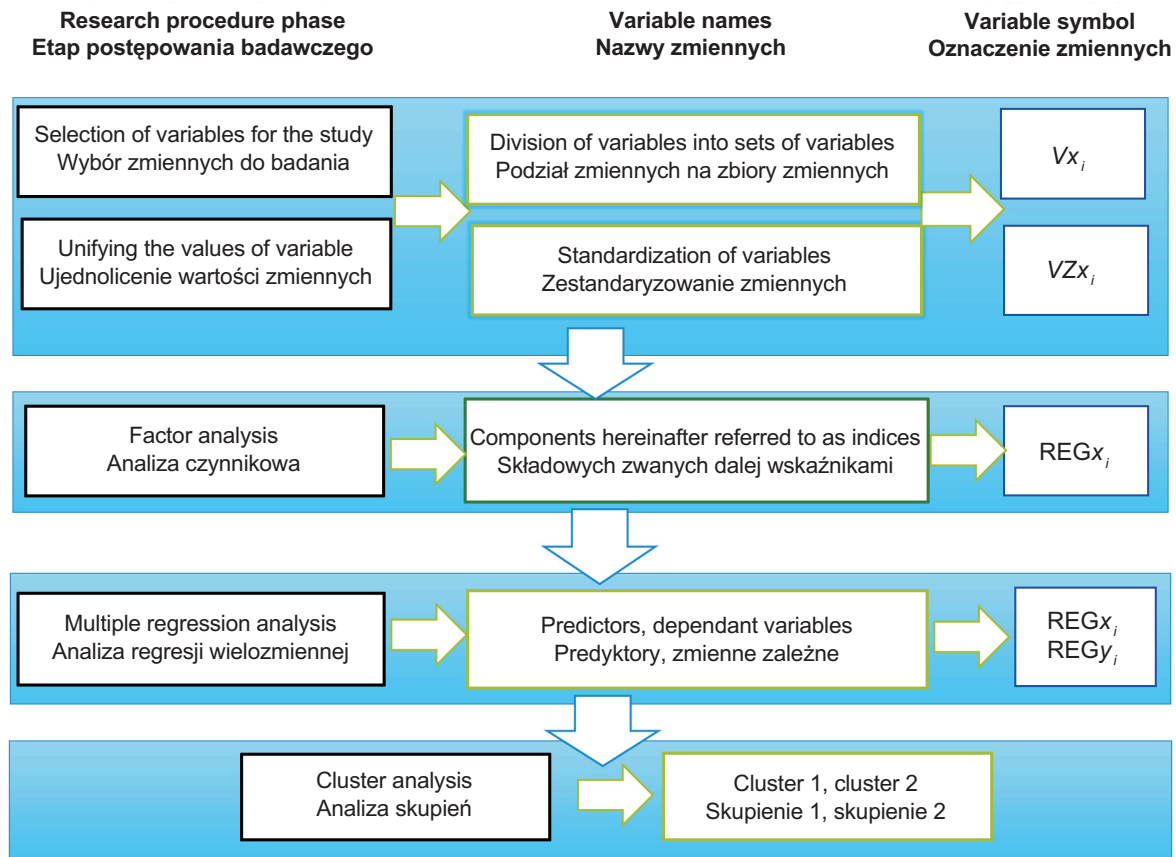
Research procedure phase
Etap postępowania badawczego

Variable names
Nazwy zmiennych

Variable symbol
Oznaczenie zmiennych

Selection of variables for the study
Wybór zmiennych do badania

Division of variables into sets of variables
Podział zmiennych na zbiory zmiennych

$Vx_i$

Unifying the values of variable
Ujednolicenie wartości zmiennych

Standardization of variables
Zestandaryzowanie zmiennych

$VZx_i$

Factor analysis
Analiza czynnikowa

Components hereinafter referred to as indices
Składowych zwanych dalej wskaźnikami

REG$x_i$

Multiple regression analysis
Analiza regresji wielozmiennej

Predictors, dependant variables
Predyktory, zmienne zależne

REG$x_i$
REG$y_i$

Cluster analysis
Analiza skupień

Cluster 1, cluster 2
Skupienie 1, skupienie 2